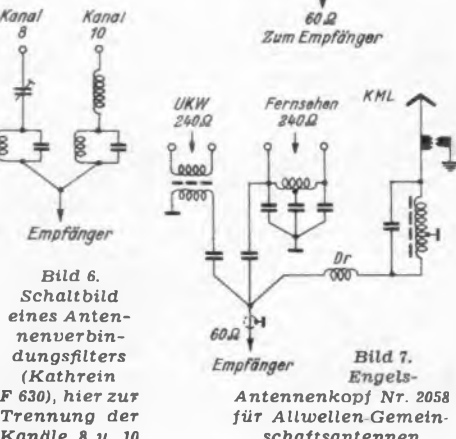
Kanal 8

Kanal 10

Empfänger

Bild 6. Schaltbild eines Antennenverbindungsfilters (Kathrein F 630), hier zur Trennung der Kanäle 8 u. 10

60 Ω Zum Empfänger

UKW 240 Ω

Fernsehen 240 Ω

KML

Dr

60 Ω

Empfänger

Bild 7. Engels-Antennenkopf Nr. 2058 für Allwellen-Gemeinschaftsantennen